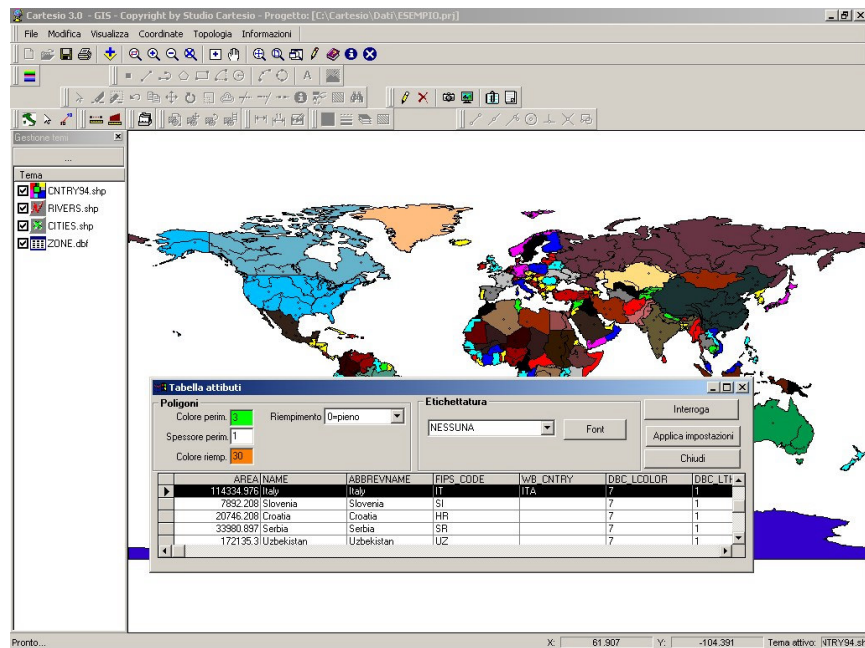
Cartesio 3.0 - GIS - Copyright by Studio Cartesio - Progetto: [C:\Cartesio\Dati\ESEMPIO.prj]

File Modifica Visualizza Coordinate Topologia Informazioni

A

Gestione temi

...

Tema

CNTRY94.shp
RIVERS.shp
CITIES.shp
ZONE.dbf

Tabella attibuti

Poligoni

Colore perim. 3
Riempimento 0=pieno
Spessore perim. 1
Colore riemp. 30

Etichettatura

NESSUNA

Font

Interroga

Applica impostazioni

Chiudi

| AREA | NAME | ABBREVNAME | FIPS_CODE | WB_CNTRY | DBC_LCOLOR | DBC_LT |
|---|---|---|---|---|---|---|
| 114334.976 | Italy | Italy | IT | ITA | 7 | 1 |
| 7892.208 | Slovenia | Slovenia | SI | | 7 | 1 |
| 20746.208 | Croatia | Croatia | HR | | 7 | 1 |
| 33980.897 | Serbia | Serbia | SR | | 7 | 1 |
| 172135.3 | Uzbekistan | Uzbekistan | UZ | | 7 | 1 |

Pronto...

X: 61.907 Y: -104.391 Tema attivo: NTRY94.sh